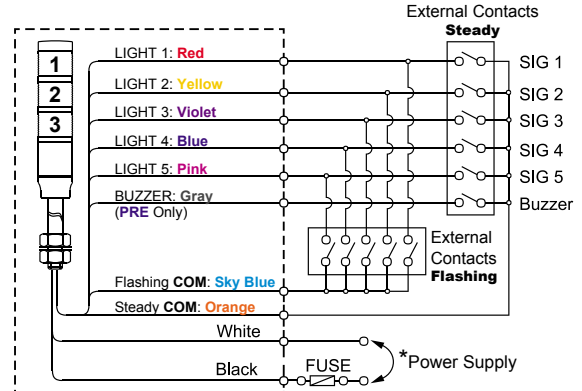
External Contacts
Steady

1
2
3

LIGHT 1: Red
LIGHT 2: Yellow
LIGHT 3: Violet
LIGHT 4: Blue
LIGHT 5: Pink
BUZZER: Gray
(PRE Only)

SIG 1
SIG 2
SIG 3
SIG 4
SIG 5
Buzzer

External
Contacts
Flashing

Flashing COM: Sky Blue
Steady COM: Orange
White
Black
FUSE
*Power Supply